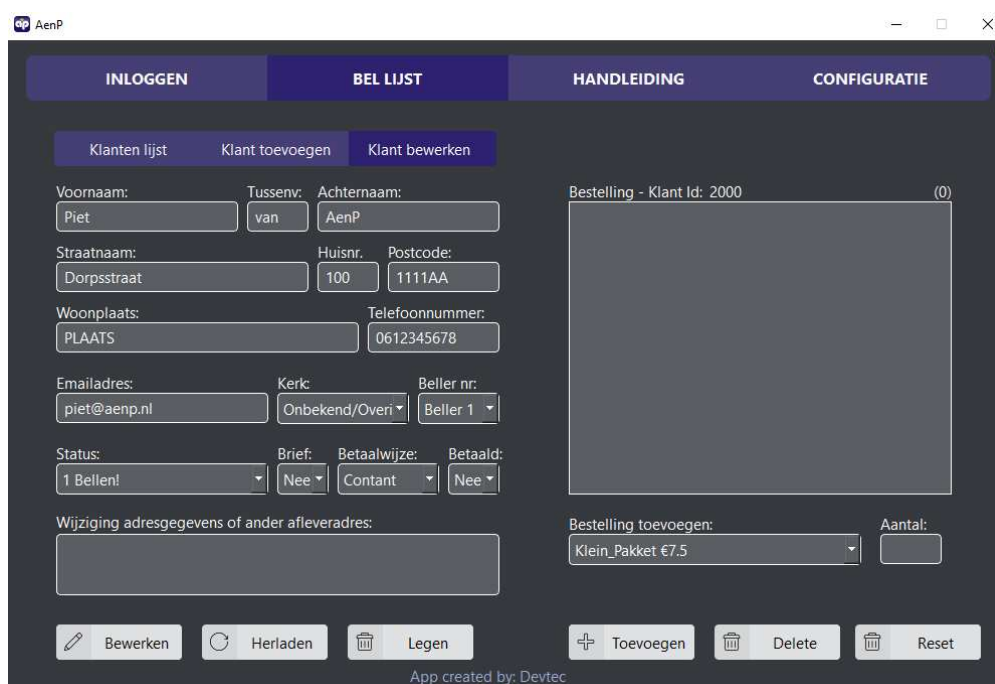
AenP

INLOGGEN
BEL LIJST
HANDLEIDING
CONFIGURATIE

Klanten lijst
Klant toevoegen
Klant bewerken

Voornaam:
Piet
Tussenv:
van
Achternaam:
AenP

Straatnaam:
Dorpsstraat
Huisnr.
100
Postcode:
1111AA

Woonplaats:
PLAATS
Telefoonnummer:
0612345678

Emailadres:
piet@aenp.nl
Kerk:
Onbekend/Overi
Beller nr:
Beller 1

Status:
1 Bellen!
Brief:
Nee
Betaalwijze:
Contant
Betaald:
Nee

Wijziging adresgegevens of ander afleveradres:

Bestelling - Klant Id: 2000
(0)

Bestelling toevoegen:
Klein_Pakket €7.5
Aantal:

Bewerken
Herladen
Legen
Toevoegen
Delete
Reset

App created by: Devtec